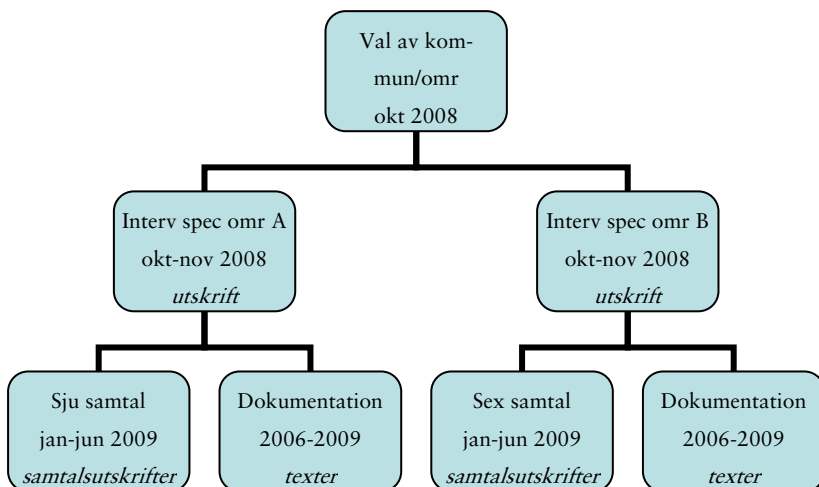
Val av kom-mun/omr
okt 2008

Interv spec omr A
okt-nov 2008
*utskrift*

Interv spec omr B
okt-nov 2008
*utskrift*

Sju samtal
jan-jun 2009
*samtalsutskrifter*

Dokumentation
2006-2009
*texter*

Sex samtal
jan-jun 2009
*samtalsutskrifter*

Dokumentation
2006-2009
*texter*